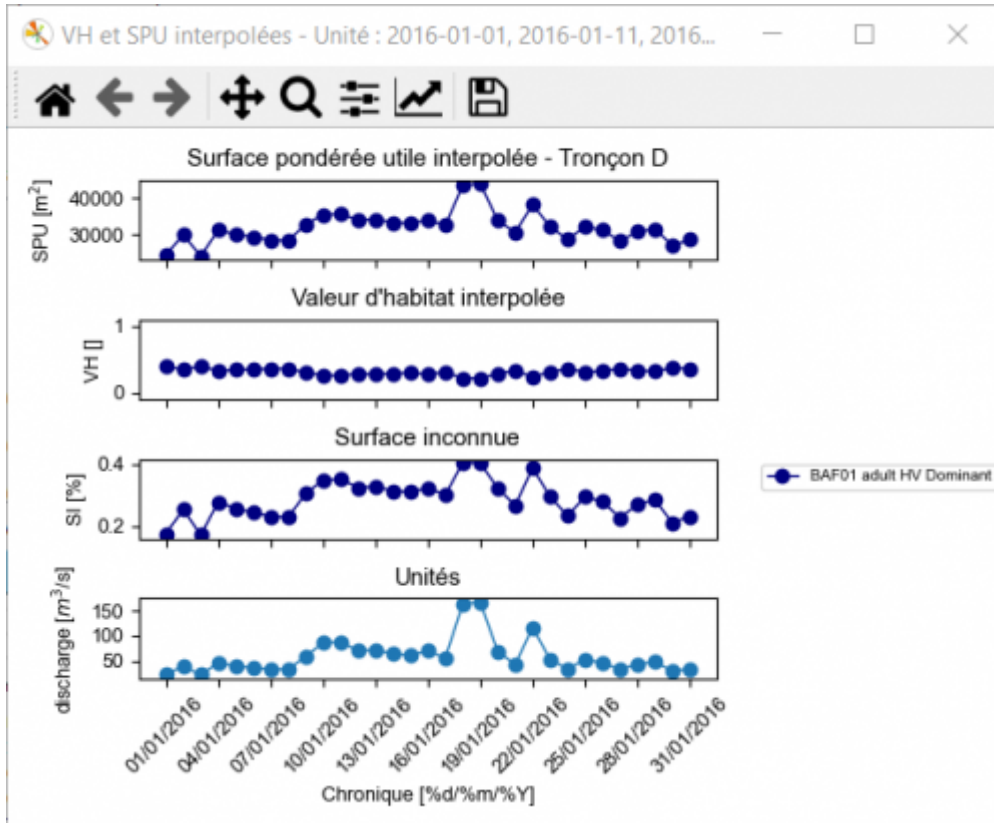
VH et SPU interpolées - Unité : 2016-01-01, 2016-01-11, 2016...

Surface pondérée utile interpolée - Tronçon D

SPU [$m^2$]
40000
30000

Valeur d'habitat interpolée

VH []
1
0

Surface inconnue

SI [%]
0.4
0.2

BAF01 adult HV Dominant

Unités

discharge [$m^3$/s]
150
100
50

01/01/2016
04/01/2016
07/01/2016
10/01/2016
13/01/2016
16/01/2016
19/01/2016
22/01/2016
25/01/2016
28/01/2016
31/01/2016

Chronique [%d/%m/%Y]